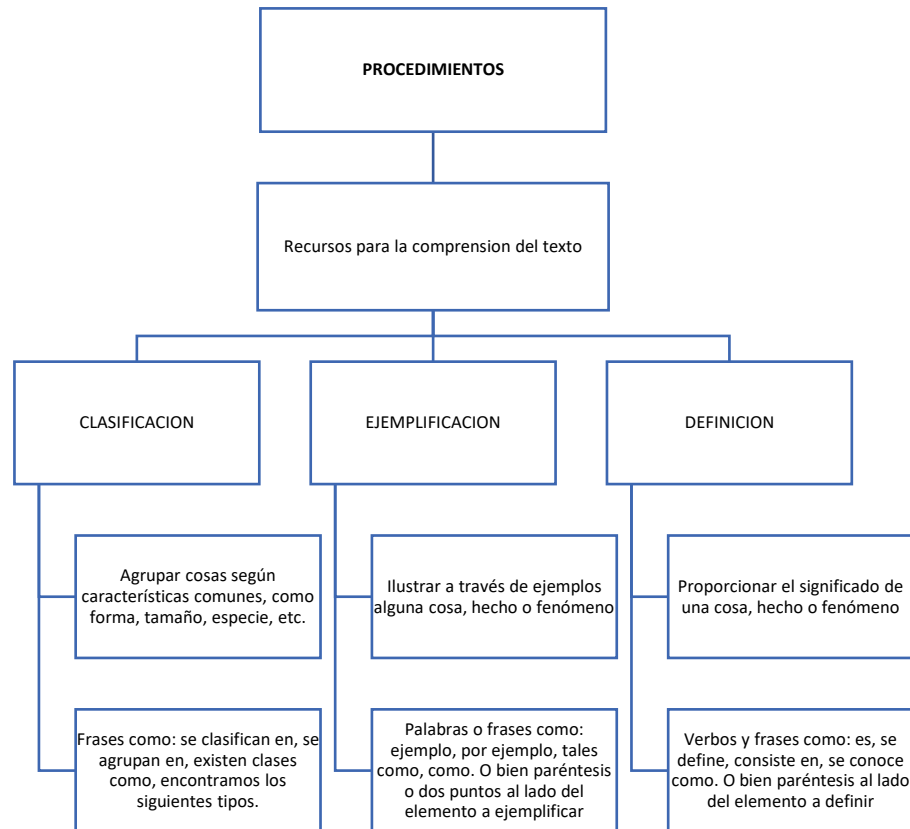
PROCEDIMIENTOS

Recursos para la comprension del texto

CLASIFICACION

EJEMPLIFICACION

DEFINICION

Agrupar cosas según características comunes, como forma, tamaño, especie, etc.

Frases como: se clasifican en, se agrupan en, existen clases como, encontramos los siguientes tipos.

Ilustrar a través de ejemplos alguna cosa, hecho o fenómeno

Palabras o frases como: ejemplo, por ejemplo, tales como, como. O bien paréntesis o dos puntos al lado del elemento a ejemplificar

Proporcionar el significado de una cosa, hecho o fenómeno

Verbos y frases como: es, se define, consiste en, se conoce como. O bien paréntesis al lado del elemento a definir